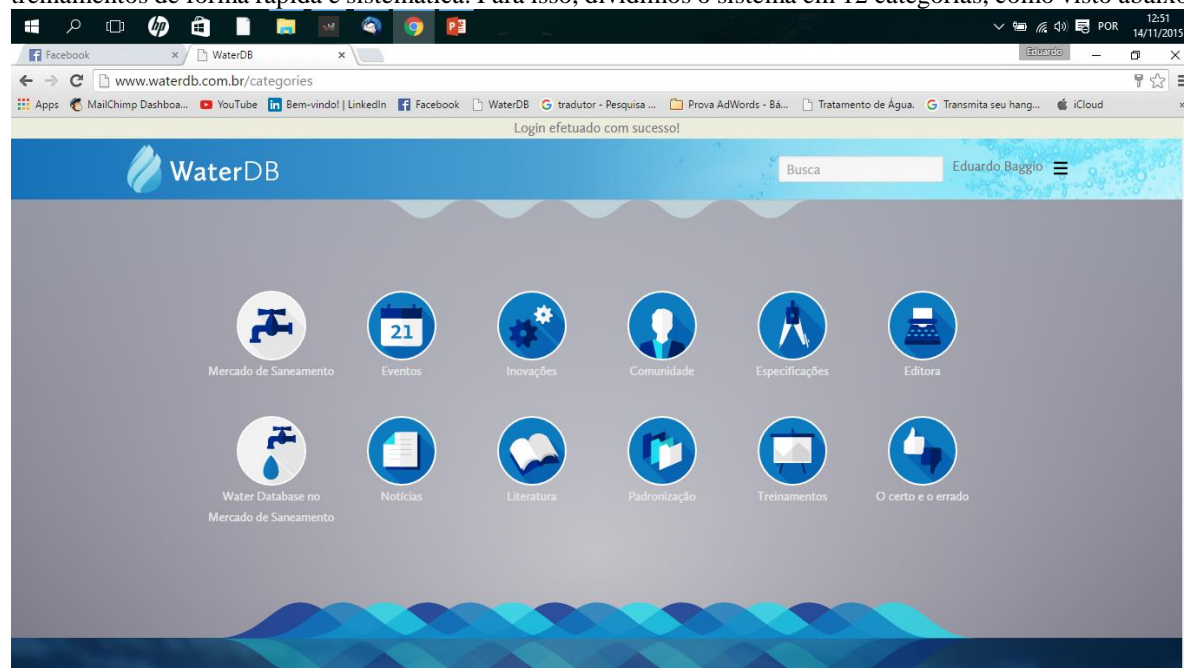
treinamentos de forma rápida e sistemática. Para isso, dividimos o sistema em 12 categorias, como visto abaixo

POR 12:51 14/11/2015

Facebook × WaterDB × Eduardo

www.waterdb.com.br/categories

Apps MailChimp Dashboa... YouTube Bem-vindo! | LinkedIn Facebook WaterDB tradutor - Pesquisa ... Prova AdWords - Bá... Tratamento de Água. Transmita seu hang... iCloud

Login efetuado com sucesso!

WaterDB

Busca

Eduardo Baggio

Mercado de Saneamento

21

Eventos

Inovações

Comunidade

Especificações

Editora

Water Database no Mercado de Saneamento

Notícias

Literatura

Padronização

Treinamentos

O certo e o errado